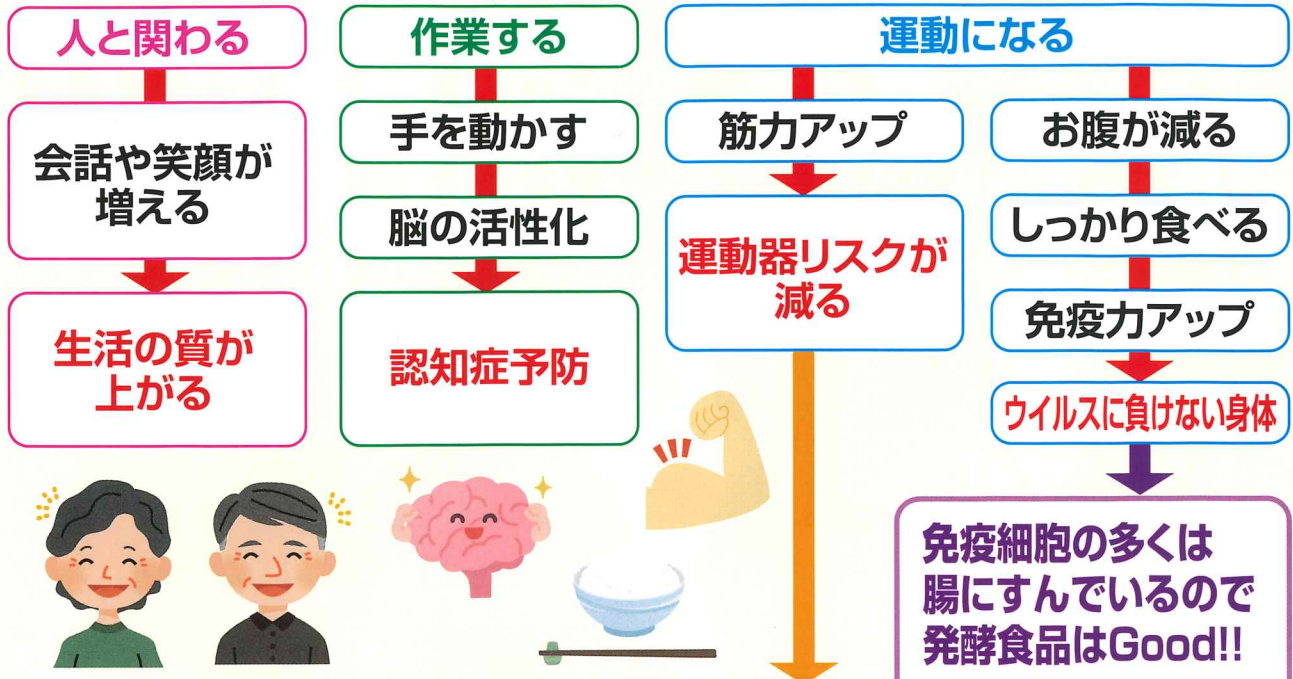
人と関わる

会話や笑顔が増える

生活の質が上がる

作業する

手を動かす

脳の活性化

認知症予防

運動になる

筋力アップ

運動器リスクが減る

お腹が減る

しっかり食べる

免疫力アップ

ウイルスに負けない身体

免疫細胞の多くは腸にすんでいるので発酵食品はGood!!